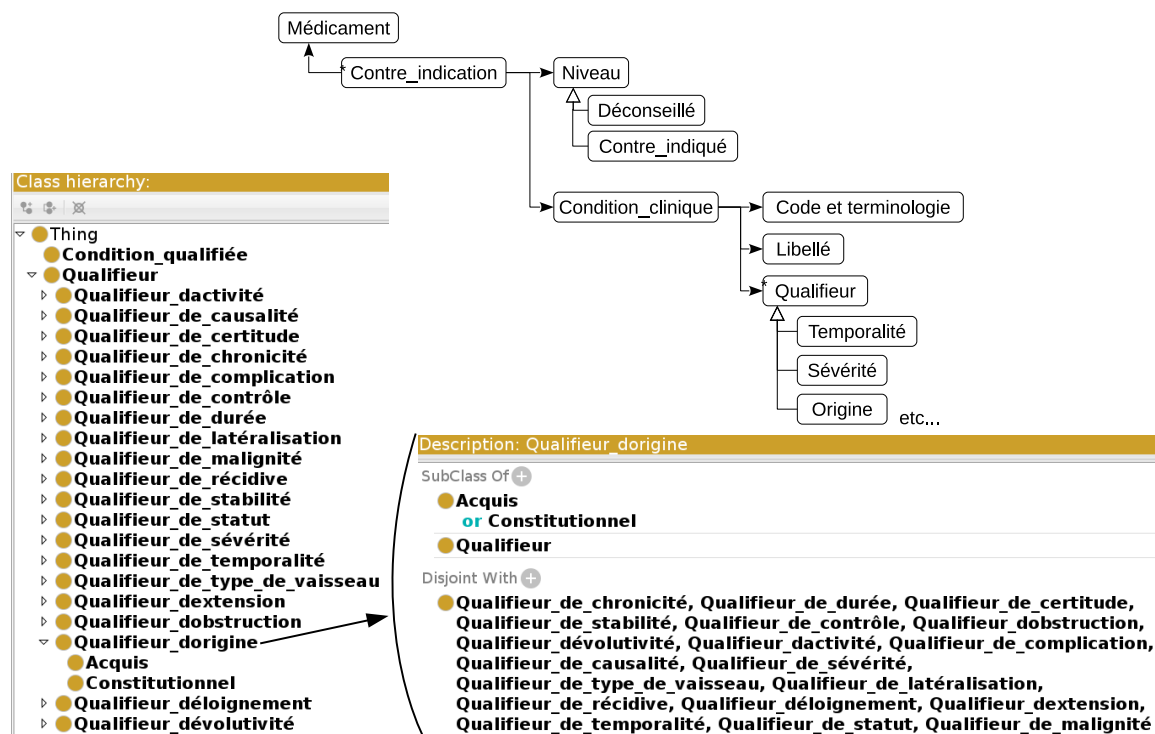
Médicament

* Contre_indication

Niveau

Déconseillé

Contre_indiqué

Condition_clinique

Code et terminologie

Libellé

* Qualifieur

Temporalité

Sévérité

Origine

etc...

Class hierarchy:

Thing
Condition_qualifiée
Qualifieur
Qualifieur_dactivité
Qualifieur_de_causalité
Qualifieur_de_certitude
Qualifieur_de_chronicité
Qualifieur_de_complication
Qualifieur_de_contrôle
Qualifieur_de_durée
Qualifieur_de_latéralisation
Qualifieur_de_malignité
Qualifieur_de_récidive
Qualifieur_de_stabilité
Qualifieur_de_statut
Qualifieur_de_sévérité
Qualifieur_de_temporalité
Qualifieur_de_type_de_vaisseau
Qualifieur_dextension
Qualifieur_dobstruction
Qualifieur_dorigine
Acquis
Constitutionnel
Qualifieur_déloignement
Qualifieur_dévolutivité

Description: Qualifieur_dorigine

SubClass Of

Acquis
or Constitutionnel

Qualifieur

Disjoint With

Qualifieur_de_chronicité, Qualifieur_de_durée, Qualifieur_de_certitude, Qualifieur_de_stabilité, Qualifieur_de_contrôle, Qualifieur_dobstruction, Qualifieur_dévolutivité, Qualifieur_dactivité, Qualifieur_de_complication, Qualifieur_de_causalité, Qualifieur_de_sévérité, Qualifieur_de_type_de_vaisseau, Qualifieur_de_latéralisation, Qualifieur_de_récidive, Qualifieur_déloignement, Qualifieur_dextension, Qualifieur_de_temporalité, Qualifieur_de_statut, Qualifieur_de_malignité